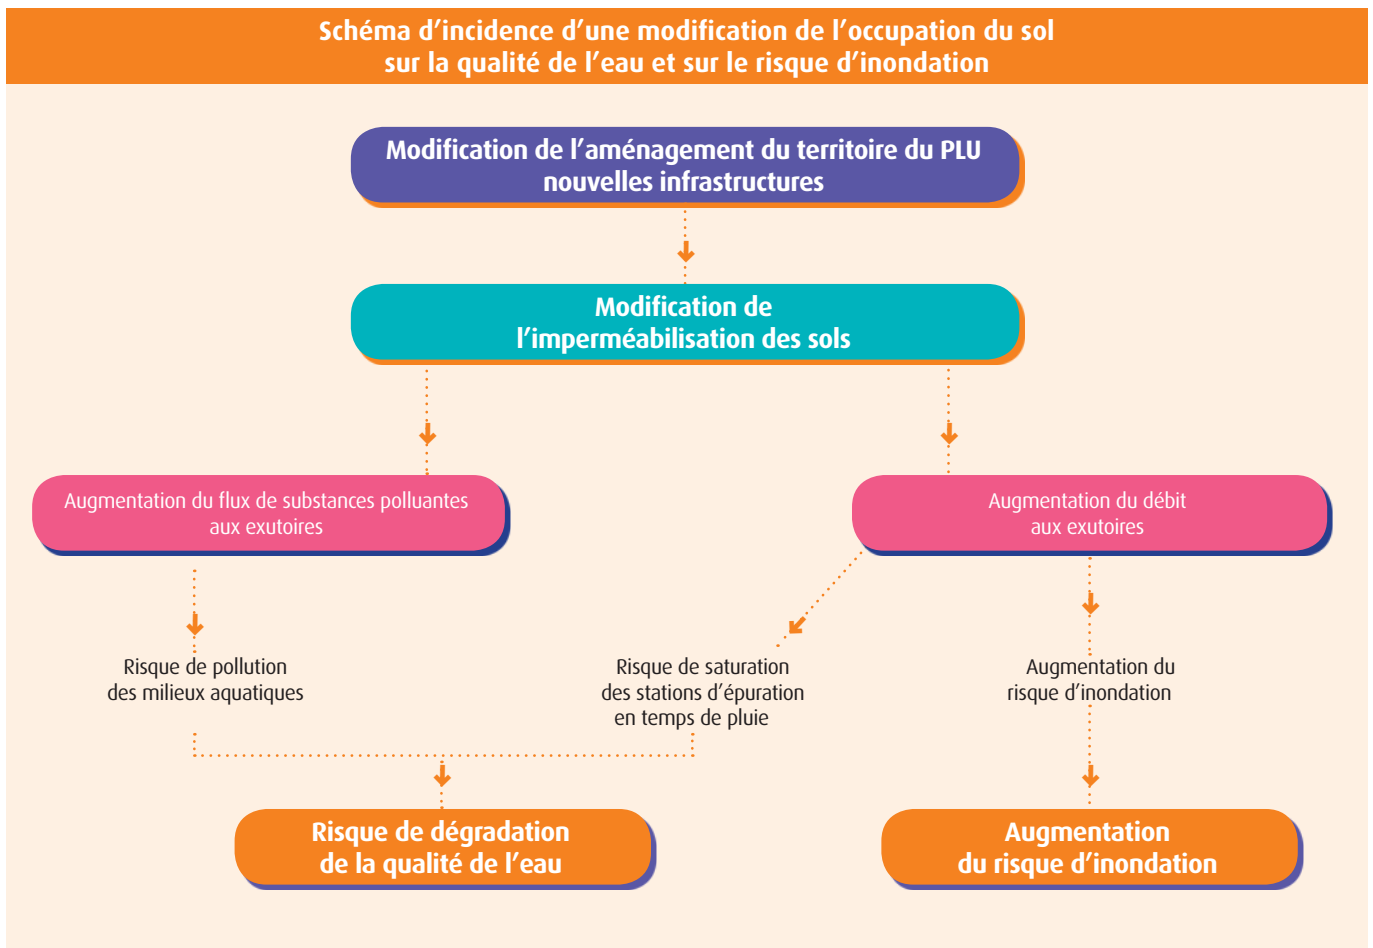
Schéma d’incidence d’une modification de l’occupation du sol sur la qualité de l’eau et sur le risque d’inondation

Modification de l’aménagement du territoire du PLU nouvelles infrastructures

Modification de l’imperméabilisation des sols

Augmentation du flux de substances polluantes aux exutoires

Augmentation du débit aux exutoires

Risque de pollution des milieux aquatiques

Risque de saturation des stations d’épuration en temps de pluie

Augmentation du risque d’inondation

Risque de dégradation de la qualité de l’eau

Augmentation du risque d’inondation